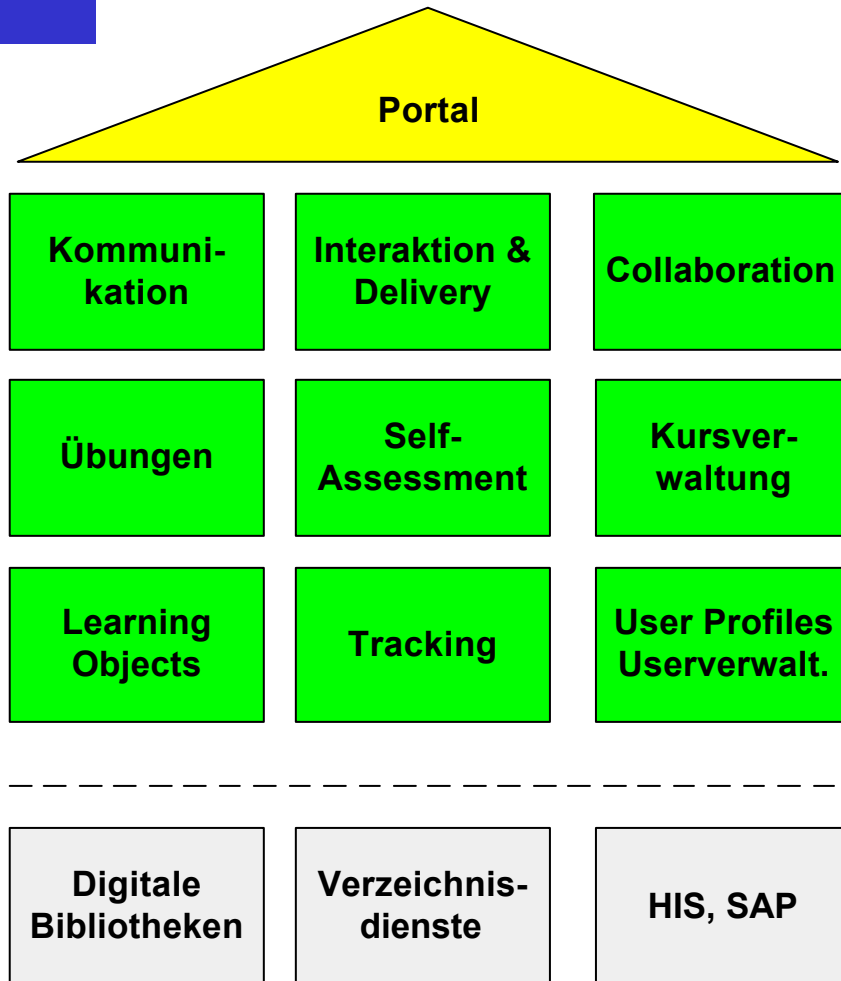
Portal

Kommunikation

Interaktion & Delivery

Collaboration

Übungen

Self-Assessment

Kursverwaltung

Learning Objects

Tracking

User Profiles Userverwalt.

Digitale Bibliotheken

Verzeichnisdienste

HIS, SAP